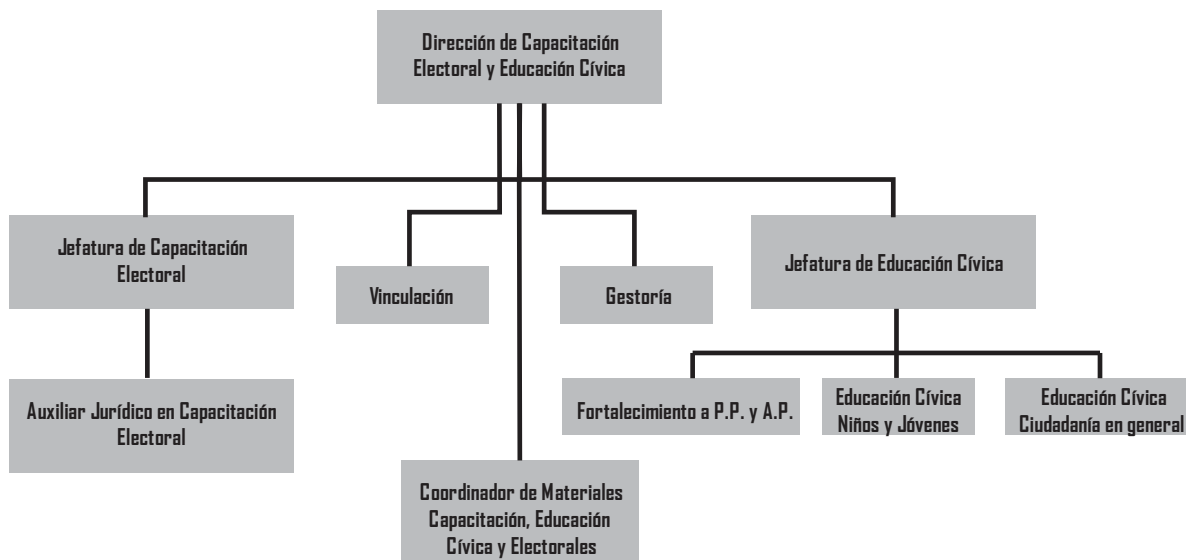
Dirección de Capacitación Electoral y Educación Cívica

Jefatura de Capacitación Electoral

Vinculación

Gestoría

Jefatura de Educación Cívica

Auxiliar Jurídico en Capacitación Electoral

Fortalecimiento a P.P. y A.P.

Educación Cívica Niños y Jóvenes

Educación Cívica Ciudadanía en general

Coordinador de Materiales Capacitación, Educación Cívica y Electorales